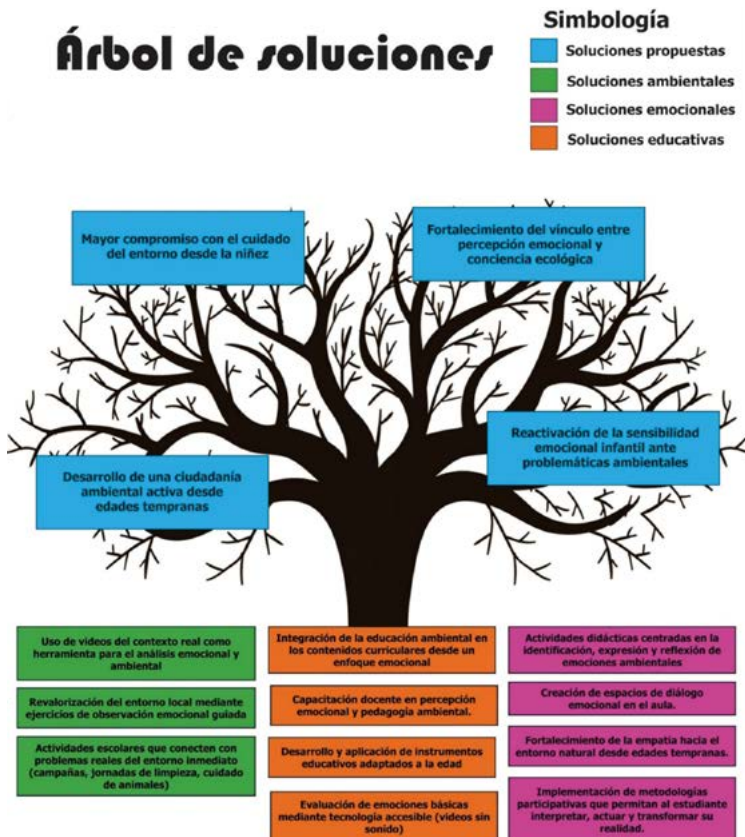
Árbol de soluciones

Simbología
Soluciones propuestas
Soluciones ambientales
Soluciones emocionales
Soluciones educativas

Mayor compromiso con el cuidado del entorno desde la niñez

Fortalecimiento del vínculo entre percepción emocional y conciencia ecológica

Reactivación de la sensibilidad emocional infantil ante problemáticas ambientales

Desarrollo de una ciudadanía ambiental activa desde edades tempranas

Uso de videos del contexto real como herramienta para el análisis emocional y ambiental

Revalorización del entorno local mediante ejercicios de observación emocional guiada

Actividades escolares que conecten con problemas reales del entorno inmediato (campañas, jornadas de limpieza, cuidado de animales)

Integración de la educación ambiental en los contenidos curriculares desde un enfoque emocional

Capacitación docente en percepción emocional y pedagogía ambiental.

Desarrollo y aplicación de instrumentos educativos adaptados a la edad

Evaluación de emociones básicas mediante tecnología accesible (videos sin sonido)

Actividades didácticas centradas en la identificación, expresión y reflexión de emociones ambientales

Creación de espacios de diálogo emocional en el aula.

Fortalecimiento de la empatía hacia el entorno natural desde edades tempranas.

Implementación de metodologías participativas que permitan al estudiante interpretar, actuar y transformar su realidad.